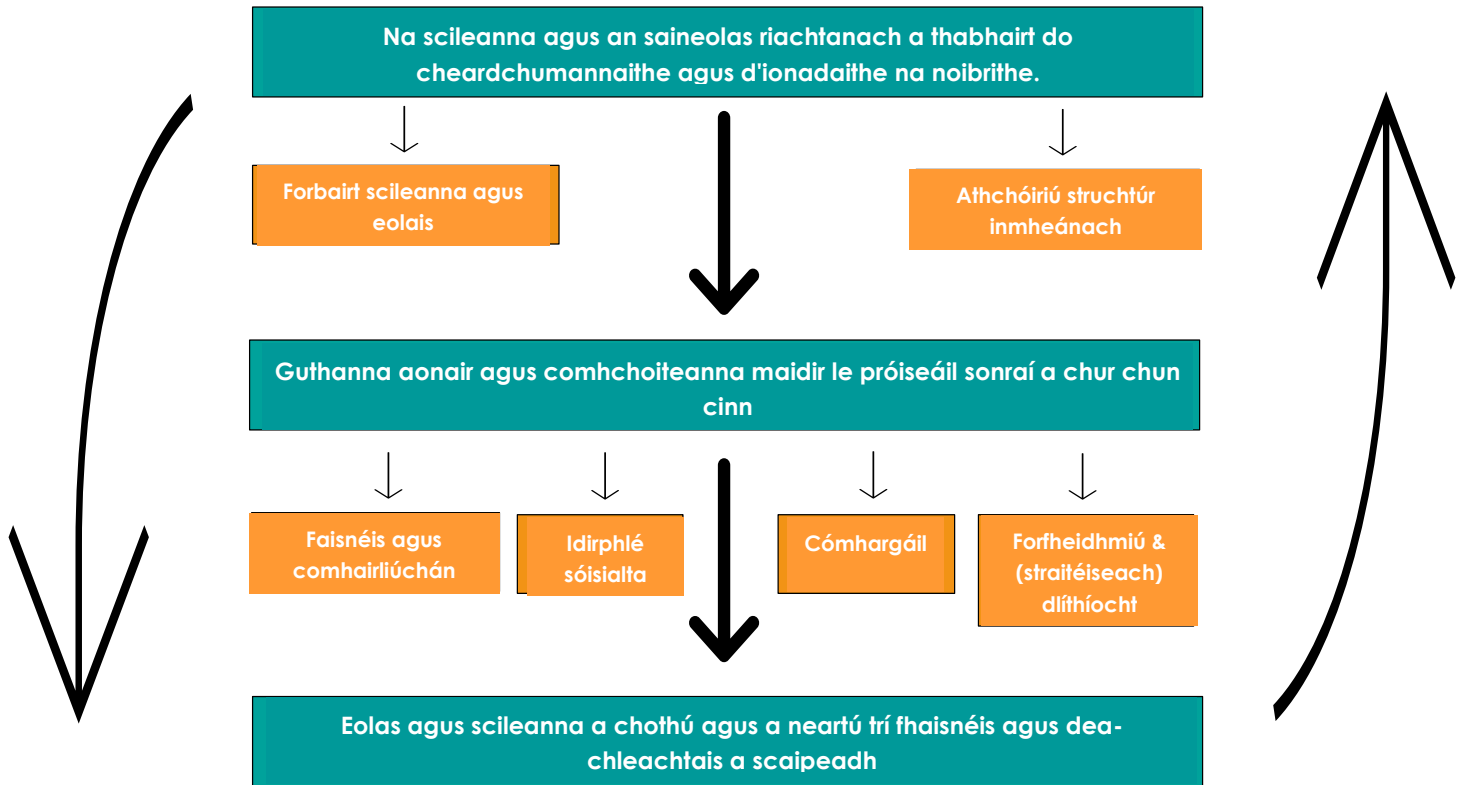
Na scileanna agus an saineolas riachtanach a thabhairt do cheardchumannaithe agus d'ionadaithe na noibrithe.

Forbairt scileanna agus eolais

Athchóiriú struchtúr inmheánach

Guthanna aonair agus comhchoiteanna maidir le próiseáil sonraí a chur chun cinn

Faisnéis agus comhairliúchán

Idirphlé sóisialta

Cómhargáil

Forfheidhmiú & (straitéiseach) dlíthíocht

Eolas agus scileanna a chothú agus a neartú trí fhaisnéis agus dea-chleachtais a scaipeadh